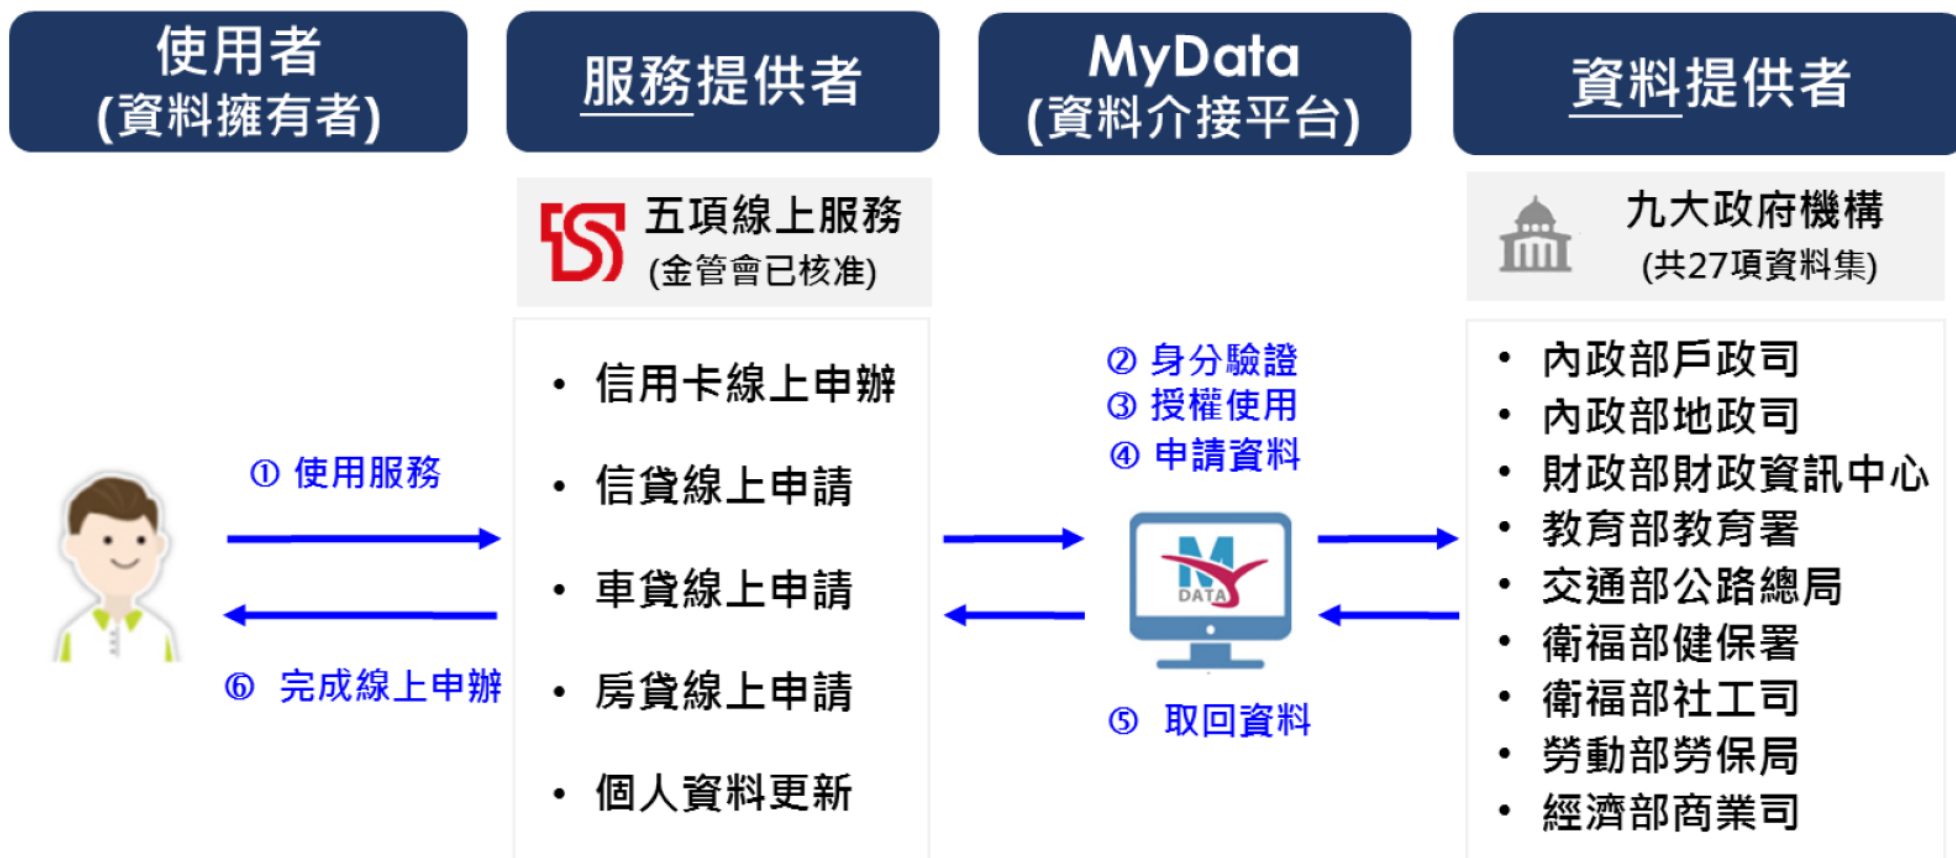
使用者
(資料擁有者)

服務提供者

MyData
(資料介接平台)

資料提供者

五項線上服務
(金管會已核准)

九大政府機構
(共27項資料集)

• 信用卡線上申辦
• 信貸線上申請
• 車貸線上申請
• 房貸線上申請
• 個人資料更新

① 使用服務

⑥ 完成線上申辦

② 身分驗證
③ 授權使用
④ 申請資料

DATA

⑤ 取回資料

• 內政部戶政司
• 內政部地政司
• 財政部財政資訊中心
• 教育部教育署
• 交通部公路總局
• 衛福部健保署
• 衛福部社工司
• 勞動部勞保局
• 經濟部商業司